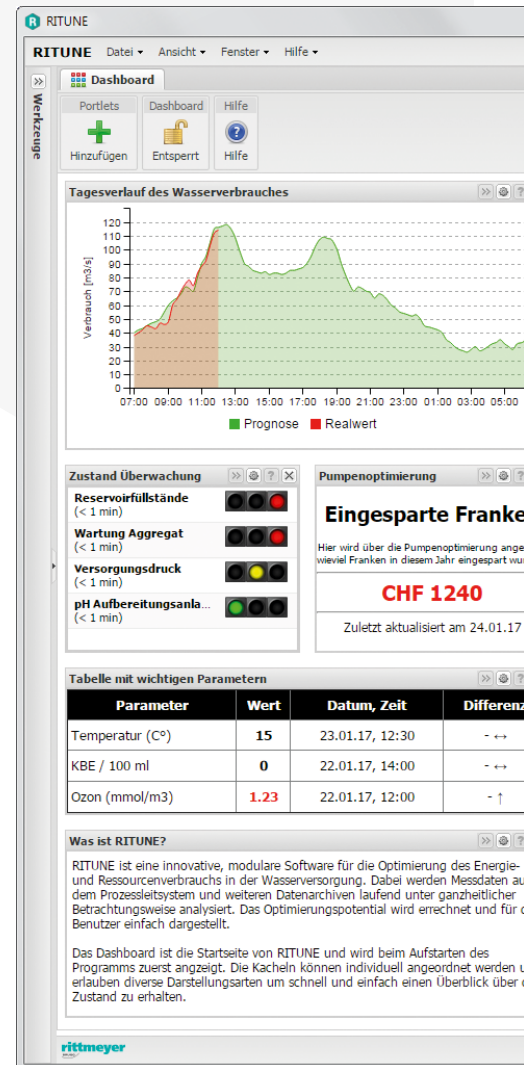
RITUNE

RITUNE Datei ▾ Ansicht ▾ Fenster ▾ Hilfe ▾

Werkzeuge

Dashboard

Portlets
Hinzufügen

Dashboard
Entsperrt

Hilfe
Hilfe

Tagesverlauf des Wasserverbrauches

Verbrauch [m3/s]

120
110
100
90
80
70
60
50
40
30
20
10
0

07:00 09:00 11:00 13:00 15:00 17:00 19:00 21:00 23:00 01:00 03:00 05:00

Prognose Realwert

Zustand Überwachung

Reservoirfüllstände
(< 1 min)

Wartung Aggregat
(< 1 min)

Versorgungsdruck
(< 1 min)

pH Aufbereitungsanla...
(< 1 min)

Pumpenoptimierung

Eingesparte Franke

Hier wird über die Pumpenoptimierung ange
wieviel Franken in diesem Jahr eingespart wu

CHF 1240

Zuletzt aktualisiert am 24.01.17

Tabelle mit wichtigen Parametern

| Parameter | Wert | Datum, Zeit | Differenz |
|---|---|---|---|
| Temperatur (C°) | 15 | 23.01.17, 12:30 | - ↔ |
| KBE / 100 ml | 0 | 22.01.17, 14:00 | - ↔ |
| Ozon (mmol/m3) | 1.23 | 22.01.17, 12:00 | - ↑ |

Was ist RITUNE?

RITUNE ist eine innovative, modulare Software für die Optimierung des Energie- und Ressourcenverbrauchs in der Wasserversorgung. Dabei werden Messdaten au dem Prozessleitsystem und weiteren Datenarchiven laufend unter ganzheitlicher Betrachtungsweise analysiert. Das Optimierungspotential wird errechnet und für d Benutzer einfach dargestellt.

Das Dashboard ist die Startseite von RITUNE und wird beim Aufstarten des Programms zuerst angezeigt. Die Kacheln können individuell angeordnet werden u erlauben diverse Darstellungsarten um schnell und einfach einen Überblick über d Zustand zu erhalten.

rittmeyer